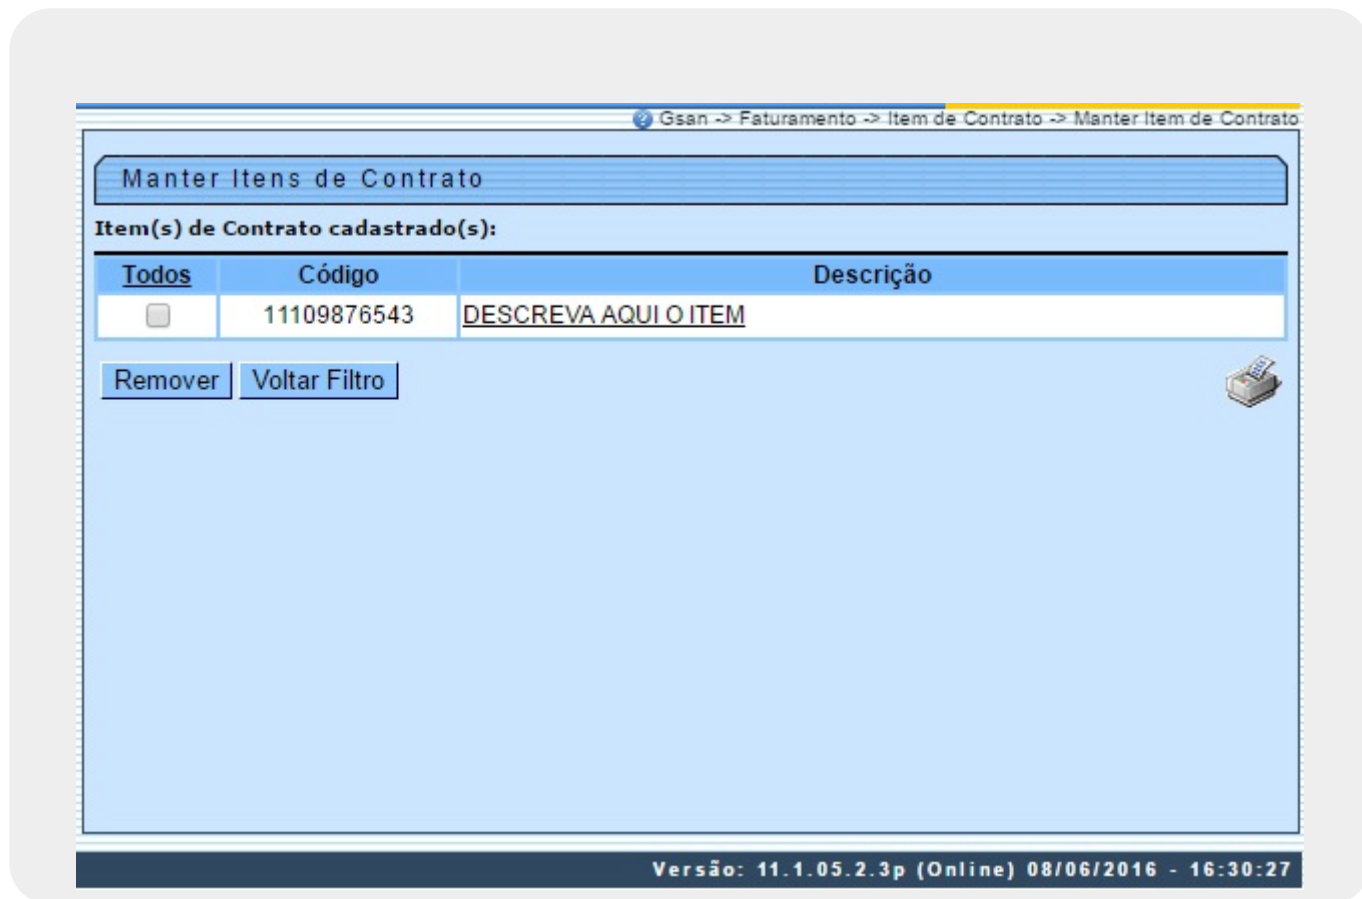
Gsan -> Faturamento -> Item de Contrato -> Manter Item de Contrato

Manter Itens de Contrato

Item(s) de Contrato cadastrado(s):

| Todos | Código | Descrição |
|---|---|---|
| | 11109876543 | DESCREVA AQUI O ITEM |

Remover Voltar Filtro

Versão: 11.1.05.2.3p (Online) 08/06/2016 - 16:30:27